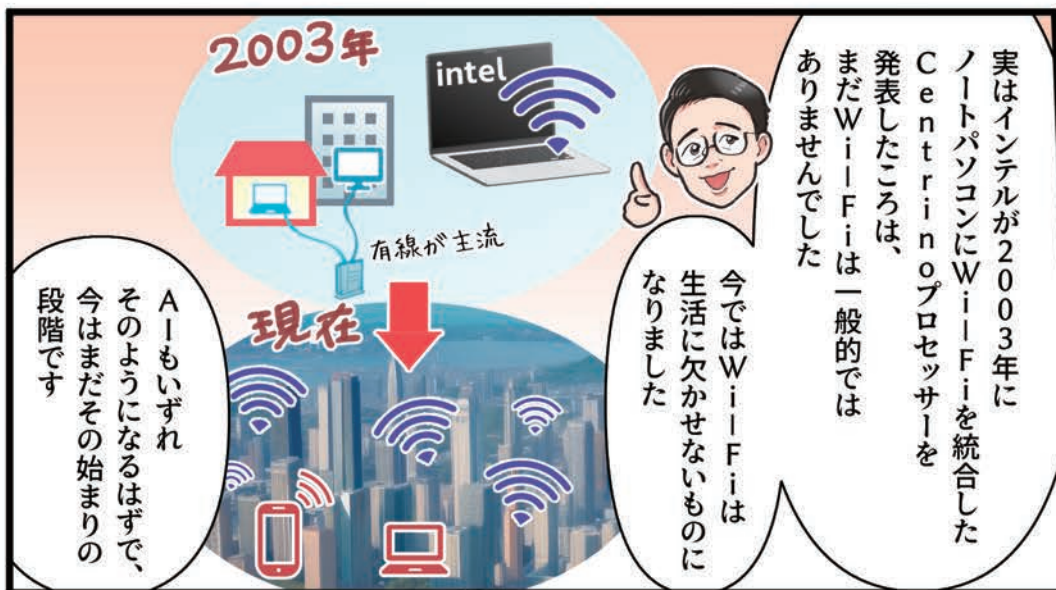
2003年

intel

有線が主流

現在

実はインテルが2003年にノートパソコンにWi-Fiを統合したCentrinoプロセッサーを発表したころは、まだWi-Fiは一般的ではありませんでした

今ではWi-Fiは生活に欠かせないものになりました

AIもいずれそのようになるはずで、今はまだその始まりの段階です